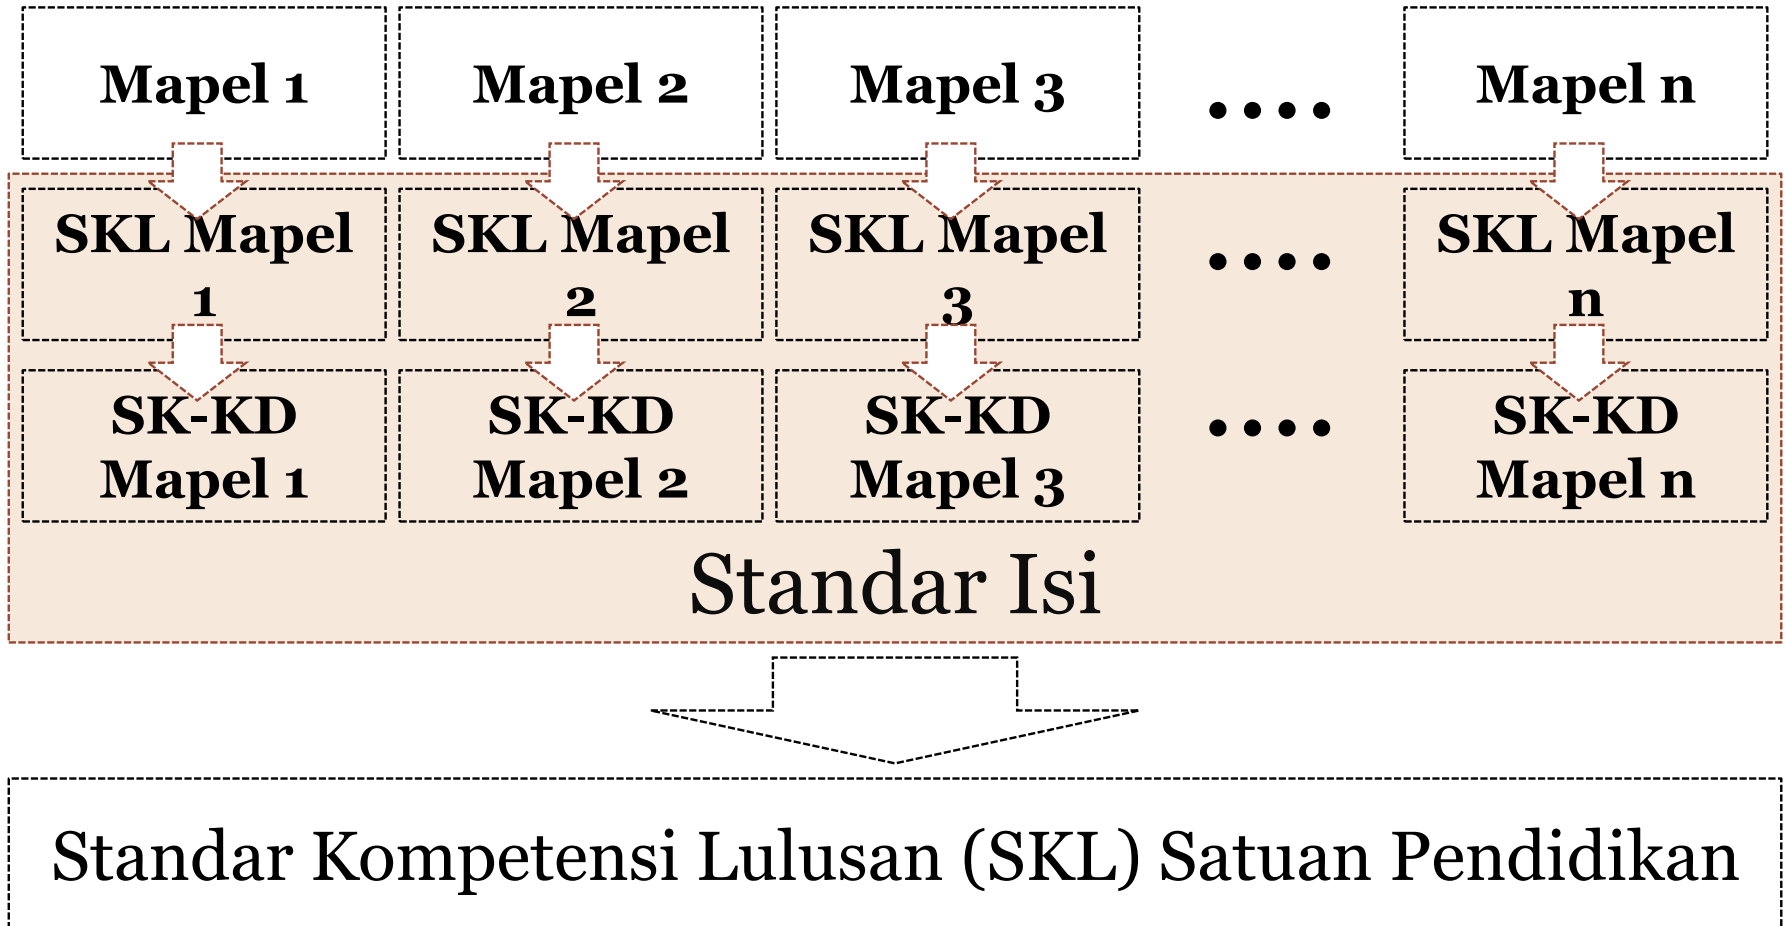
Mapel 1

Mapel 2

Mapel 3

....

Mapel n

SKL Mapel 1

SKL Mapel 2

SKL Mapel 3

....

SKL Mapel n

SK-KD Mapel 1

SK-KD Mapel 2

SK-KD Mapel 3

....

SK-KD Mapel n

Standar Isi

Standar Kompetensi Lulusan (SKL) Satuan Pendidikan